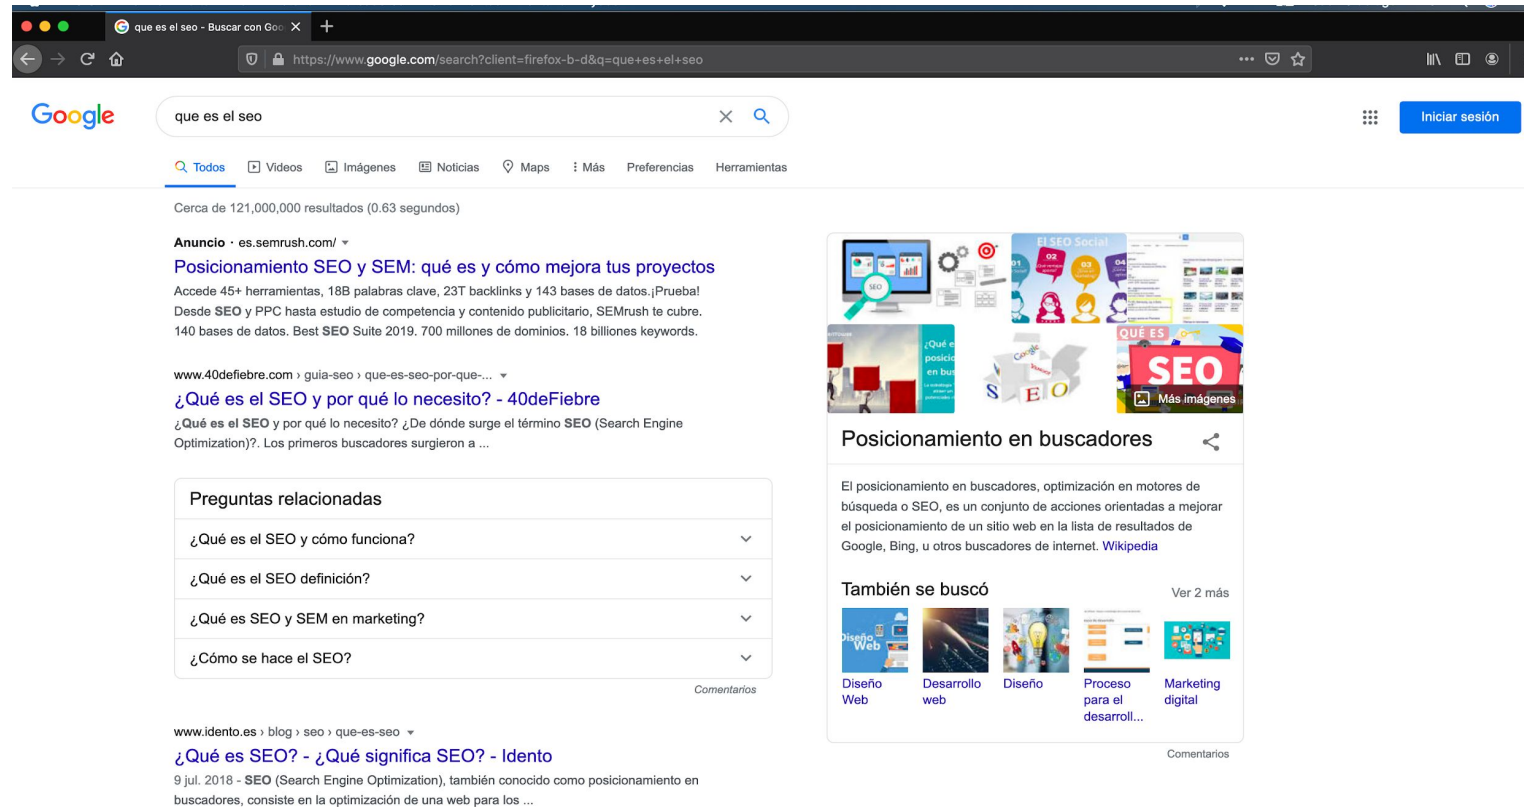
que es el seo - Buscar con Goo

https://www.google.com/search?client=firefox-b-d&q=que+es+el+seo

Google

que es el seo

Iniciar sesión

Todos Videos Imágenes Noticias Maps Más Preferencias Herramientas

Cerca de 121,000,000 resultados (0.63 segundos)

Anuncio · es.semrush.com/

Posicionamiento SEO y SEM: qué es y cómo mejora tus proyectos

Accede 45+ herramientas, 18B palabras clave, 23T backlinks y 143 bases de datos.¡Prueba! Desde SEO y PPC hasta estudio de competencia y contenido publicitario, SEMrush te cubre. 140 bases de datos. Best SEO Suite 2019. 700 millones de dominios. 18 billiones keywords.

www.40defiebre.com › guia-seo › que-es-seo-por-que-...

¿Qué es el SEO y por qué lo necesito? - 40deFiebre

¿Qué es el SEO y por qué lo necesito? ¿De dónde surge el término SEO (Search Engine Optimization)?. Los primeros buscadores surgieron a ...

Preguntas relacionadas

¿Qué es el SEO y cómo funciona?

¿Qué es el SEO definición?

¿Qué es SEO y SEM en marketing?

¿Cómo se hace el SEO?

Comentarios

www.idento.es › blog › seo › que-es-seo

¿Qué es SEO? - ¿Qué significa SEO? - Idento

9 jul. 2018 - SEO (Search Engine Optimization), también conocido como posicionamiento en buscadores, consiste en la optimización de una web para los ...

El SEO Social

QUÉ ES SEO

Más imágenes

Posicionamiento en buscadores

El posicionamiento en buscadores, optimización en motores de búsqueda o SEO, es un conjunto de acciones orientadas a mejorar el posicionamiento de un sitio web en la lista de resultados de Google, Bing, u otros buscadores de internet. Wikipedia

También se buscó

Ver 2 más

Diseño Web

Desarrollo web

Diseño

Proceso para el desarroll...

Marketing digital

Comentarios